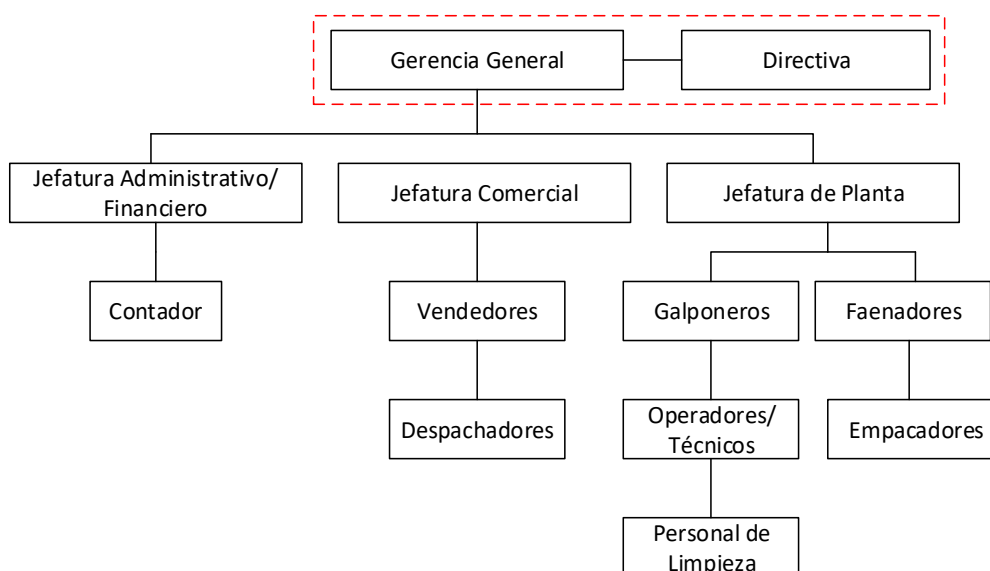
Gerencia General

Directiva

Jefatura Administrativo/ Financiero

Jefatura Comercial

Jefatura de Planta

Contador

Vendedores

Galponeros

Faenadores

Despachadores

Operadores/ Técnicos

Empacadores

Personal de Limpieza